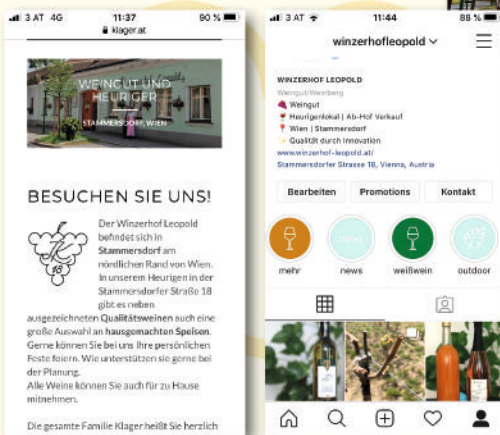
3 AT 4G 11:37 90 %
klager.at

WEINGUT UND HEURIGER
STAMMERSDORF, WIEN

BESUCHEN SIE UNS!

Der Winzerhof Leopold befindet sich in Stammersdorf am nördlichen Rand von Wien. In unserem Heurigen in der Stammersdorfer Straße 18 gibt es neben ausgezeichneten Qualitätsweinen auch eine große Auswahl an hausgemachten Speisen. Gerne können Sie bei uns Ihre persönlichen Feste feiern. Wir unterstützen sie gerne bei der Planung.
Alle Weine können Sie auch für zu Hause mitnehmen.

Die gesamte Familie Klager heißt Sie herzlich

3 AT 11:44 88 %
winzerhofleopold

WINZERHOF LEOPOLD
Weingut/Weinberg
Weingut
Heurigenlokal | Ab-Hof Verkauf
Wien | Stammersdorf
Qualität durch Innovation
www.winzerhof-leopold.at/
Stammersdorfer Strasse 18, Vienna, Austria

Bearbeiten Promotions Kontakt

mehr news weißwein outdoor